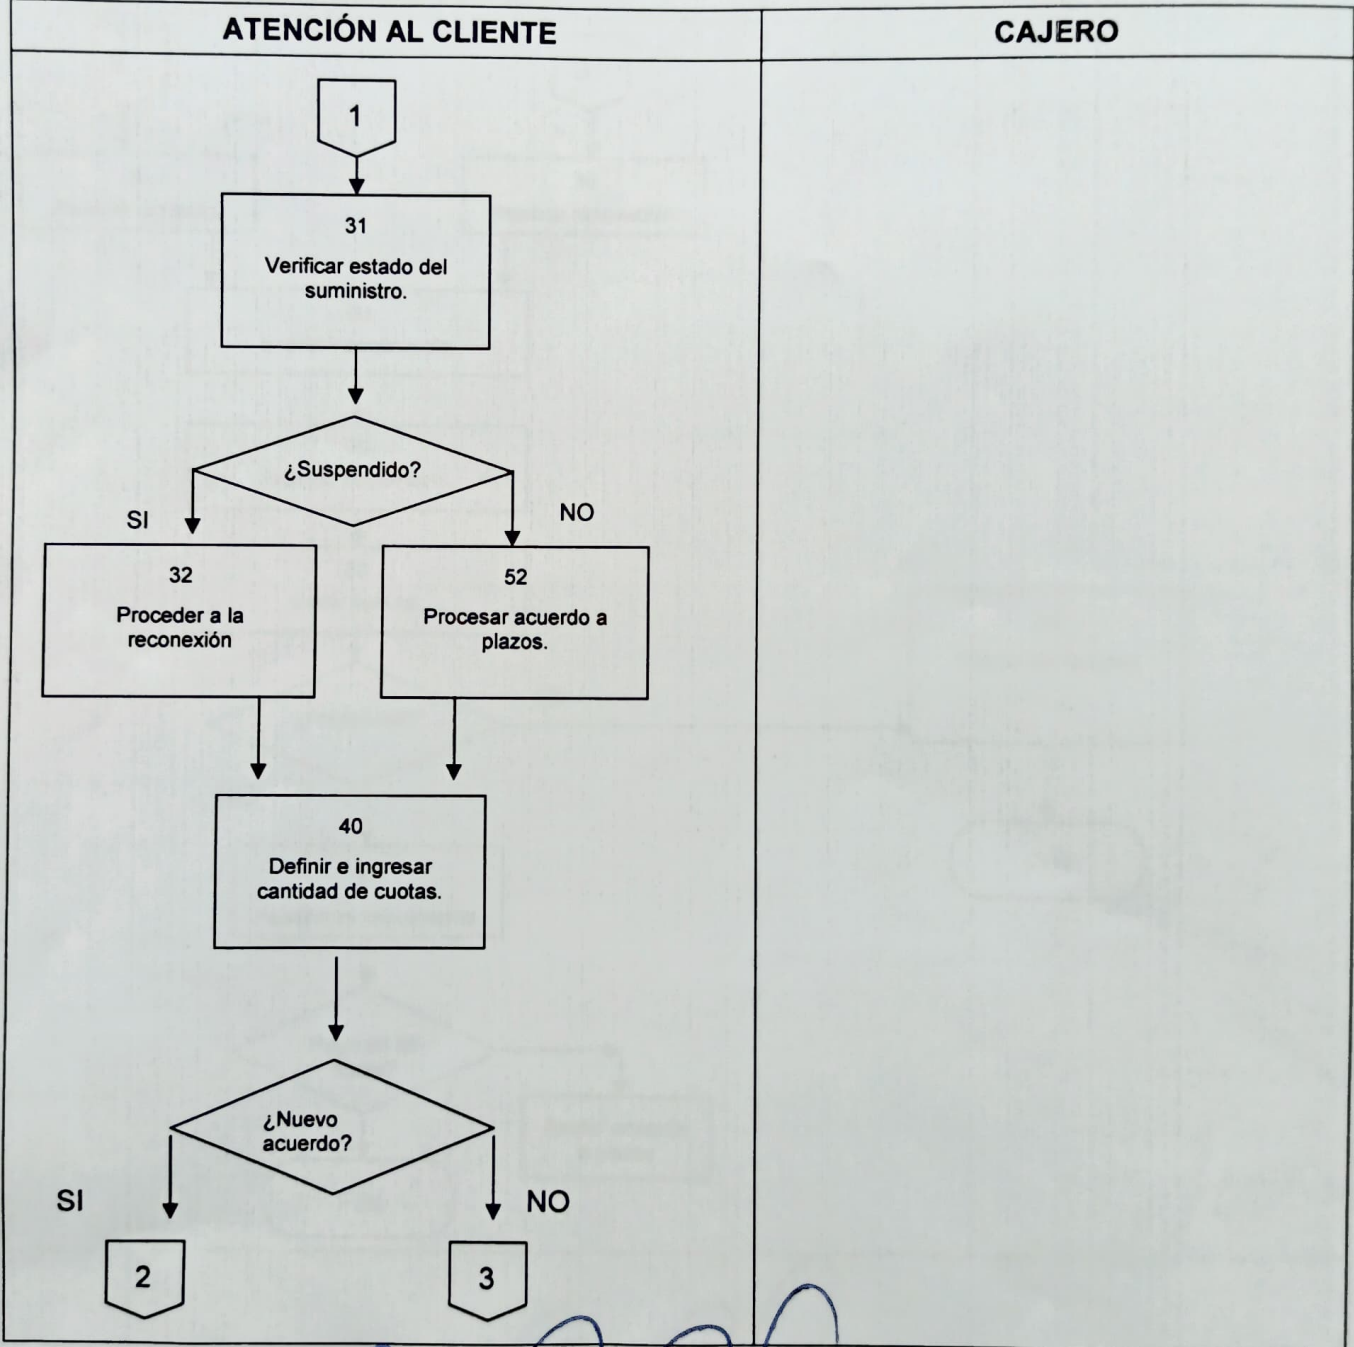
ATENCIÓN AL CLIENTE

CAJERO

1

31
Verificar estado del suministro.

¿Suspendido?

SI

NO

32
Proceder a la reconexión

52
Procesar acuerdo a plazos.

40
Definir e ingresar cantidad de cuotas.

¿Nuevo acuerdo?

SI

NO

2

3